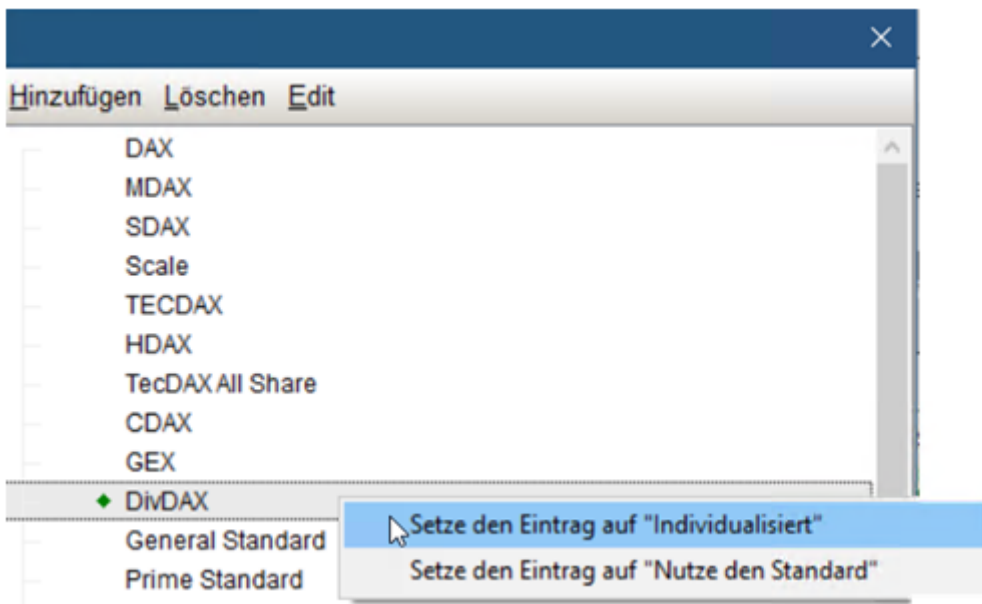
×

Hinzufügen Löschen Edit

DAX
MDAX
SDAX
Scale
TECDAX
HDAX
TecDAX All Share
CDAX
GEX
DivDAX
General Standard
Prime Standard

Setze den Eintrag auf "Individualisiert"
Setze den Eintrag auf "Nutze den Standard"